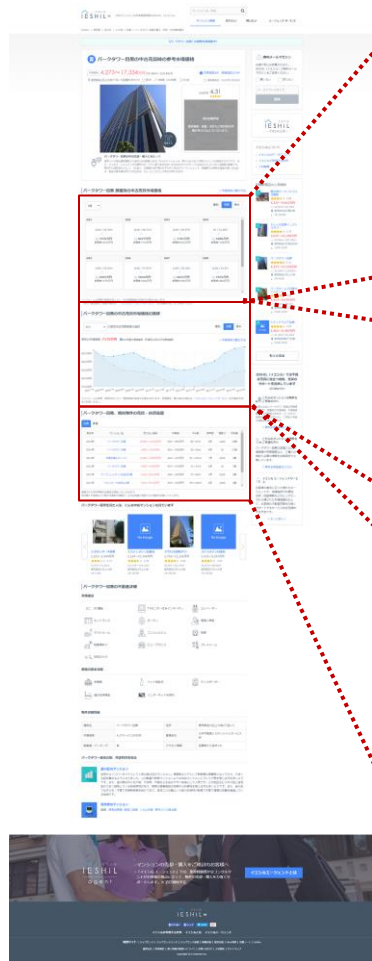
IESHIL

パークタワー目黒の中古売却の参考相場価格

4.31

パークタワー目黒 過去の売出事例

パークタワー目黒の中古売却価格の推移

パークタワー目黒、周辺物件の売出・成約履歴

パークタワー目黒の周辺施設

IESHIL agent

IESHIL